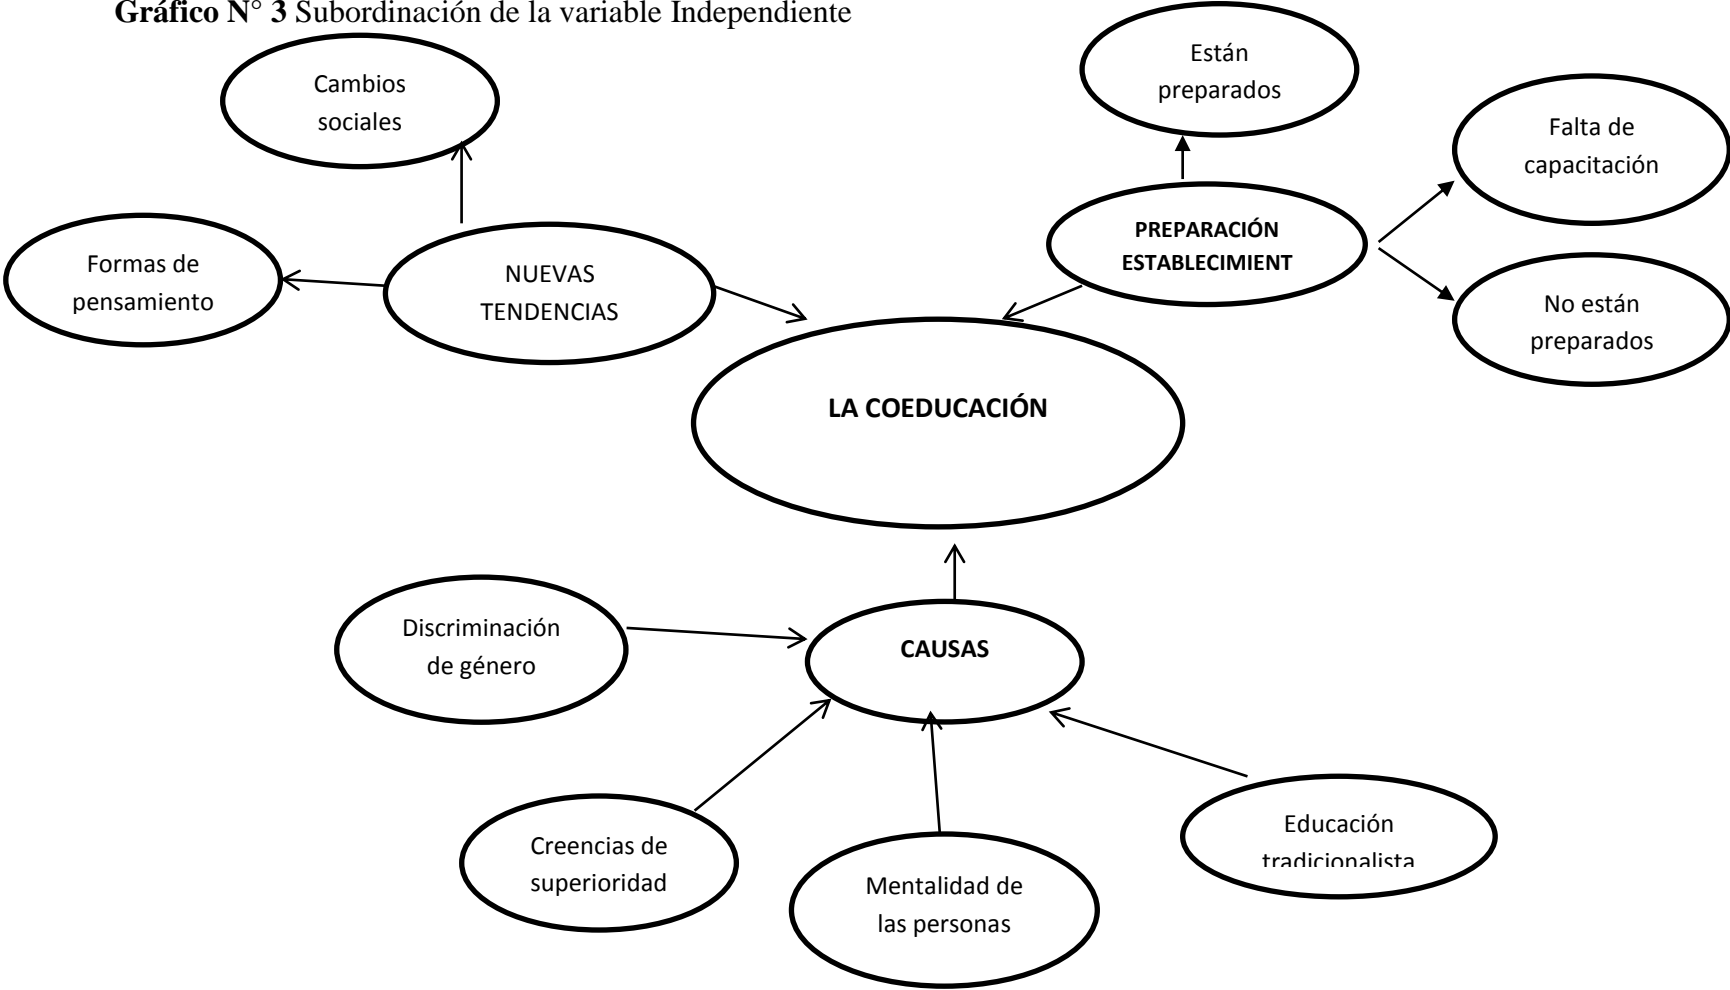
**Gráfico N° 3** Subordinación de la variable Independiente

Cambios sociales

Formas de pensamiento

NUEVAS TENDENCIAS

Están preparados

PREPARACIÓN ESTABLECIMIENT

Falta de capacitación

No están preparados

LA COEDUCACIÓN

Discriminación de género

CAUSAS

Creencias de superioridad

Mentalidad de las personas

Educación tradicionalista